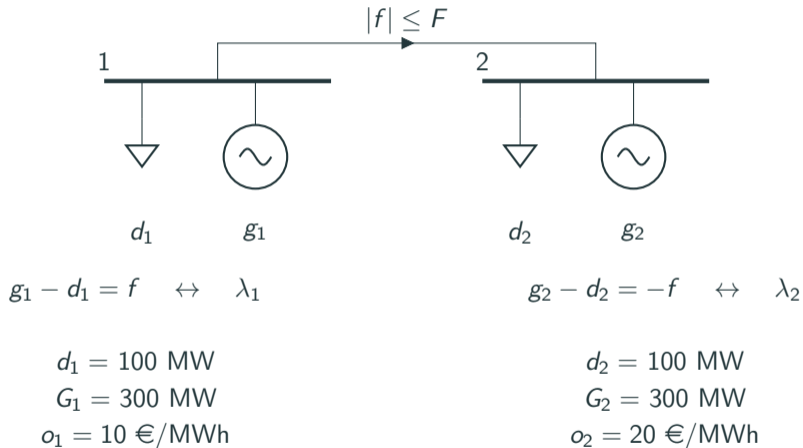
$|f| \leq F$

1

2

$d_1$ $g_1$

$d_2$ $g_2$

$g_1 - d_1 = f \quad \leftrightarrow \quad \lambda_1$

$g_2 - d_2 = -f \quad \leftrightarrow \quad \lambda_2$

$d_1 = 100$ MW
$G_1 = 300$ MW
$o_1 = 10$ €/MWh

$d_2 = 100$ MW
$G_2 = 300$ MW
$o_2 = 20$ €/MWh